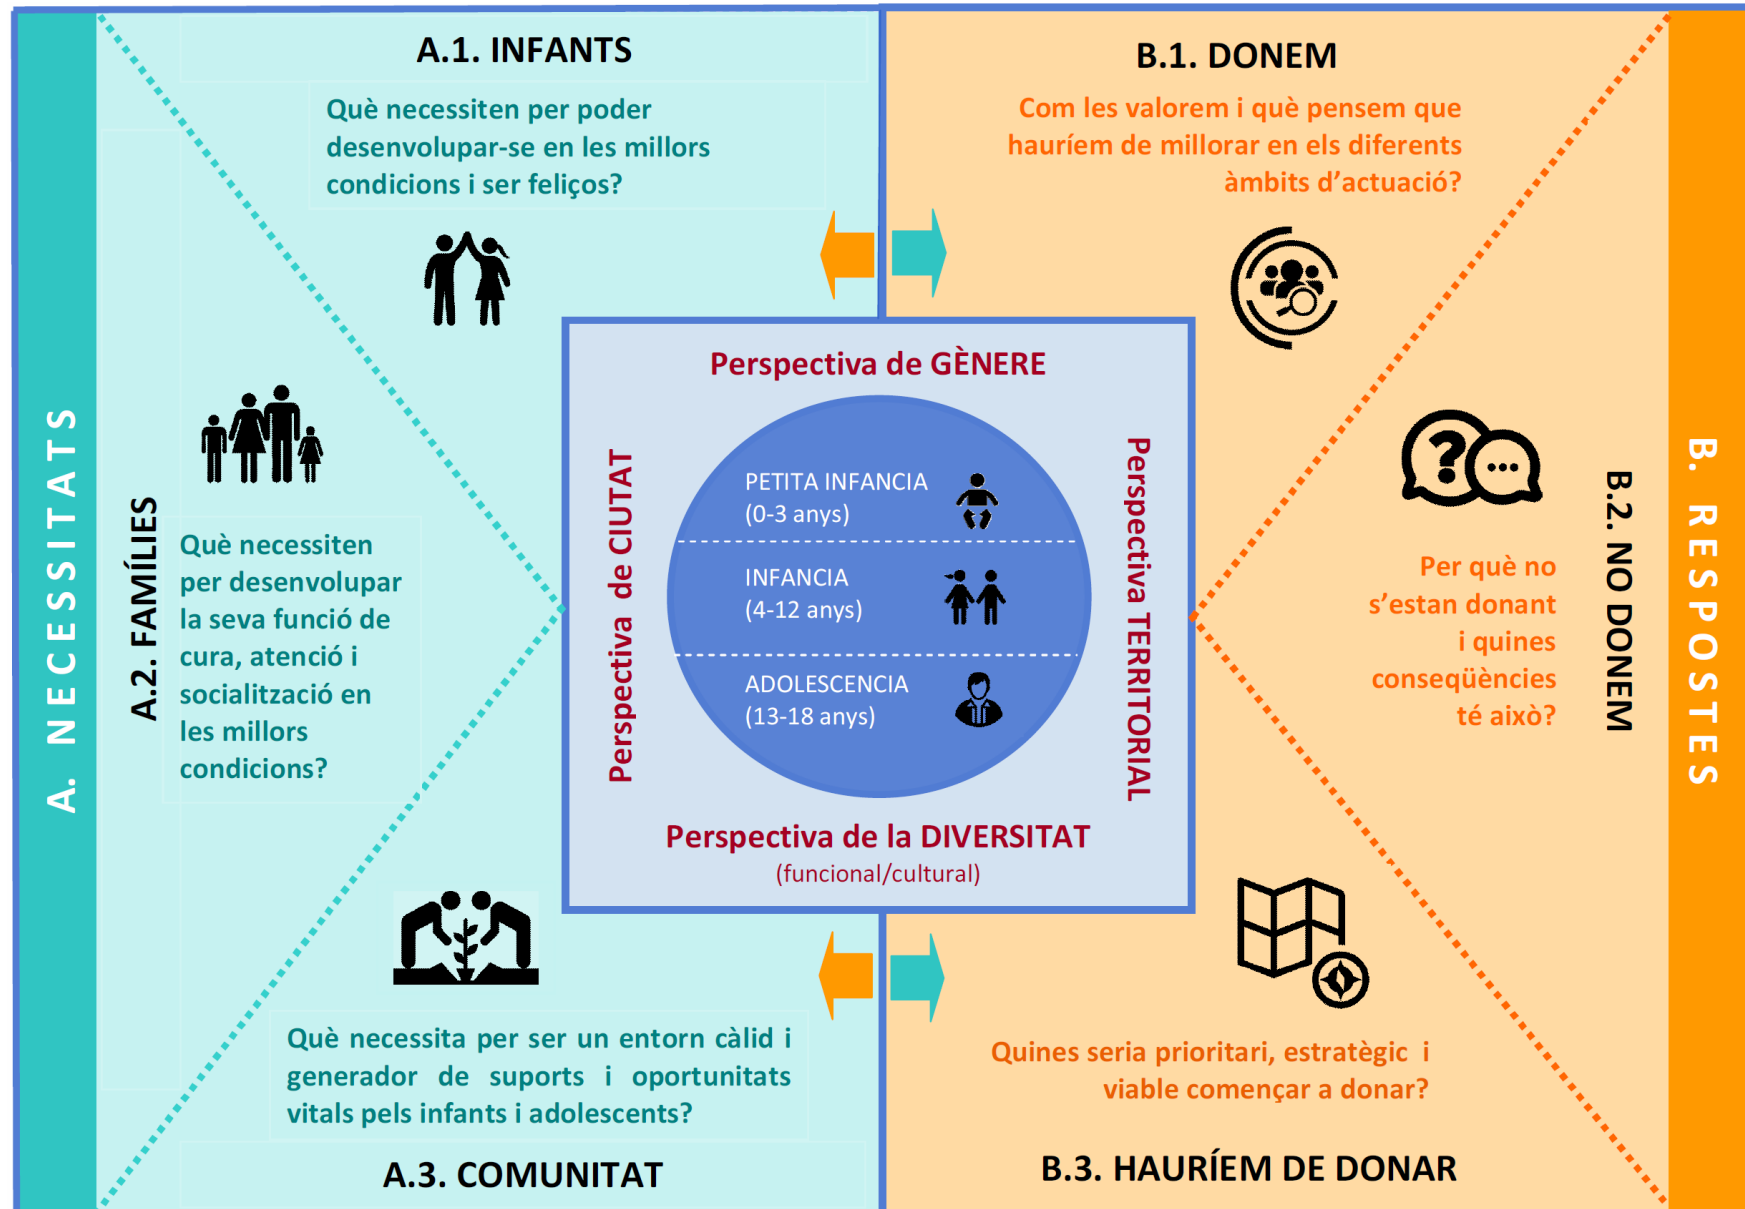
A. NECESSITATS

A.1. INFANTS

Què necessiten per poder desenvolupar-se en les millors condicions i ser feliços?

A.2. FAMÍLIES

Què necessiten per desenvolupar la seva funció de cura, atenció i socialització en les millors condicions?

Què necessita per ser un entorn càlid i generador de suports i oportunitats vitals pels infants i adolescents?

A.3. COMUNITAT

Perspectiva de GÈNERE

Perspectiva de CIUTAT

PETITA INFANCIA (0-3 anys)

INFANCIA (4-12 anys)

ADOLESCENCIA (13-18 anys)

Perspectiva TERRITORIAL

Perspectiva de la DIVERSITAT (funcional/cultural)

B.1. DONEM

Com les valorem i què pensem que hauríem de millorar en els diferents àmbits d'actuació?

Per què no s'estan donant i quines conseqüències té això?

B.2. NO DONEM

B. RESPOSTES

Quines seria prioritari, estratègic i viable començar a donar?

B.3. HAURÍEM DE DONAR